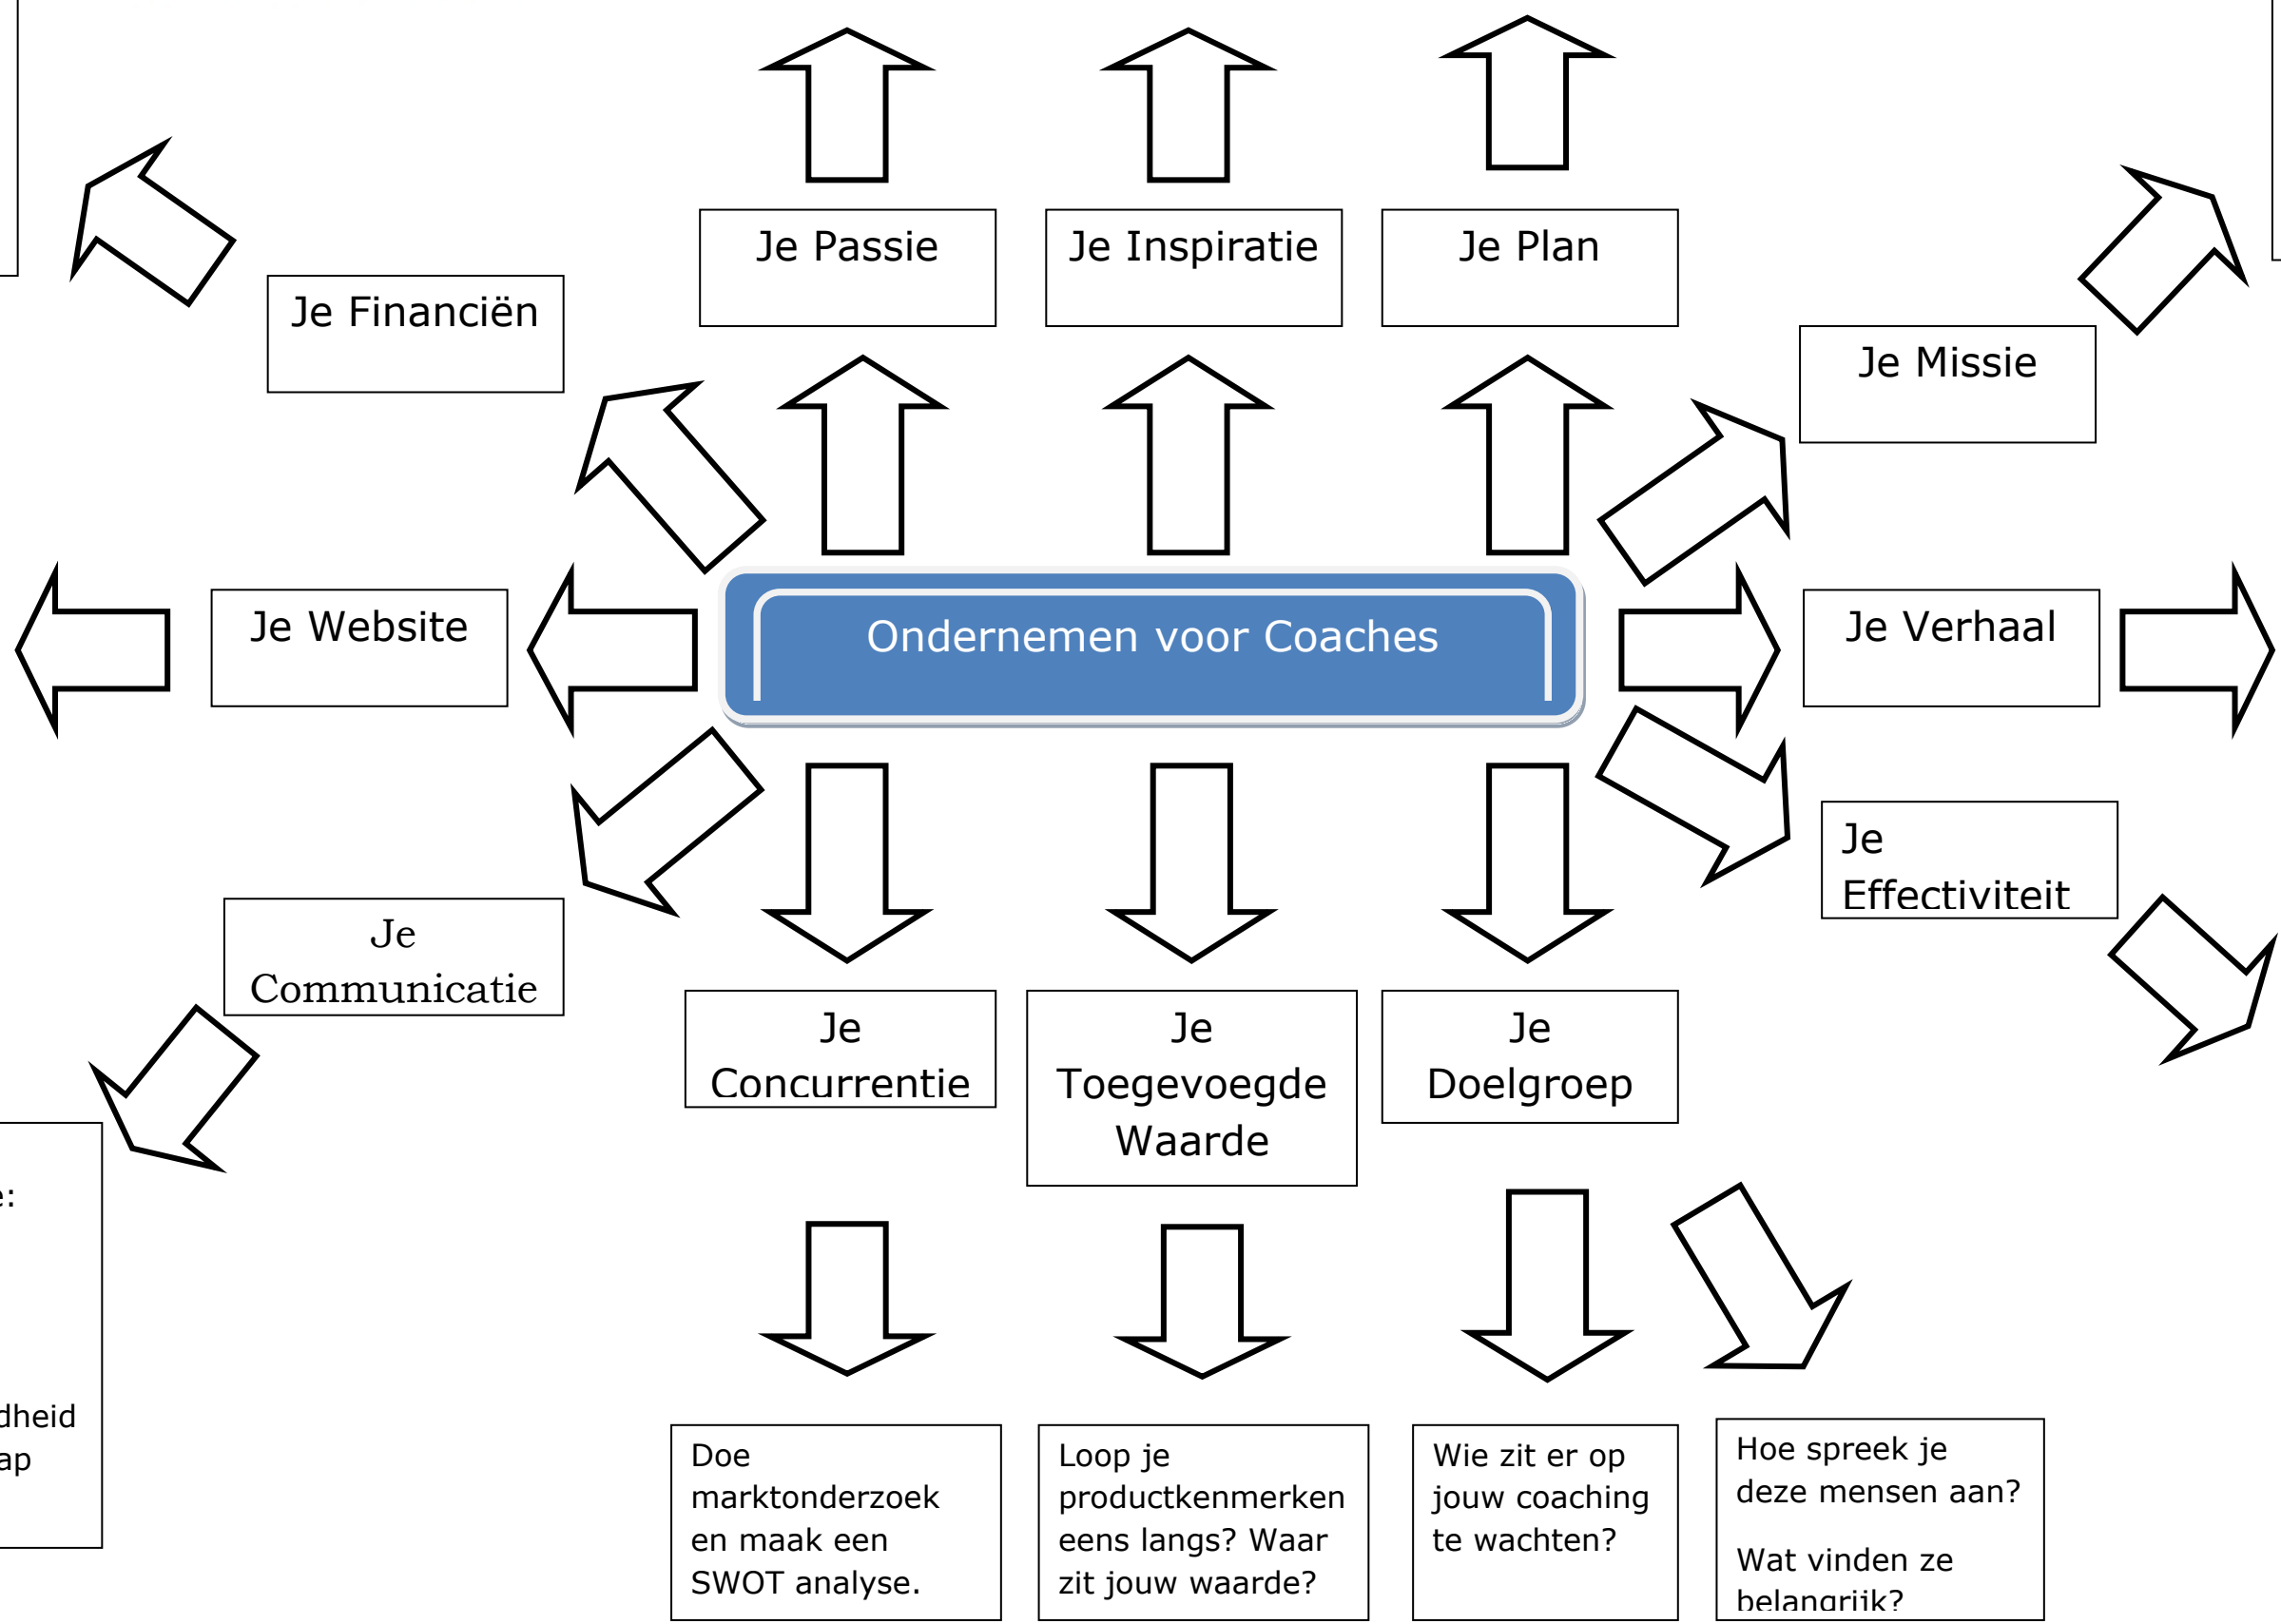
Je Passie

Je Inspiratie

Je Plan

Je Financiën

Je Missie

Je Website

Ondernemen voor Coaches

Je Verhaal

Je Effectiviteit

Je Communicatie

Je Concurrentie

Je Toegevoegde Waarde

Je Doelgroep

e:

dheid
ap

Doe marktonderzoek en maak een SWOT analyse.

Loop je productkenmerken eens langs? Waar zit jouw waarde?

Wie zit er op jouw coaching te wachten?

Hoe spreek je deze mensen aan?

Wat vinden ze belangrijk?